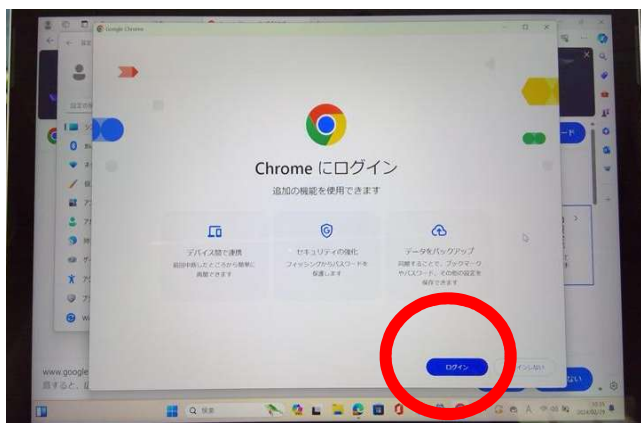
Google Chrome

Chrome にログイン

追加の機能を使用できます

デバイス間で連携

前回中断したところから簡単に再開できます

セキュリティの強化

フィッシングからパスワードを保護します

データをバックアップ

同期することで、ブックマークやパスワード、その他の設定を保存できます

ログイン

ログインしない

www.google

検索